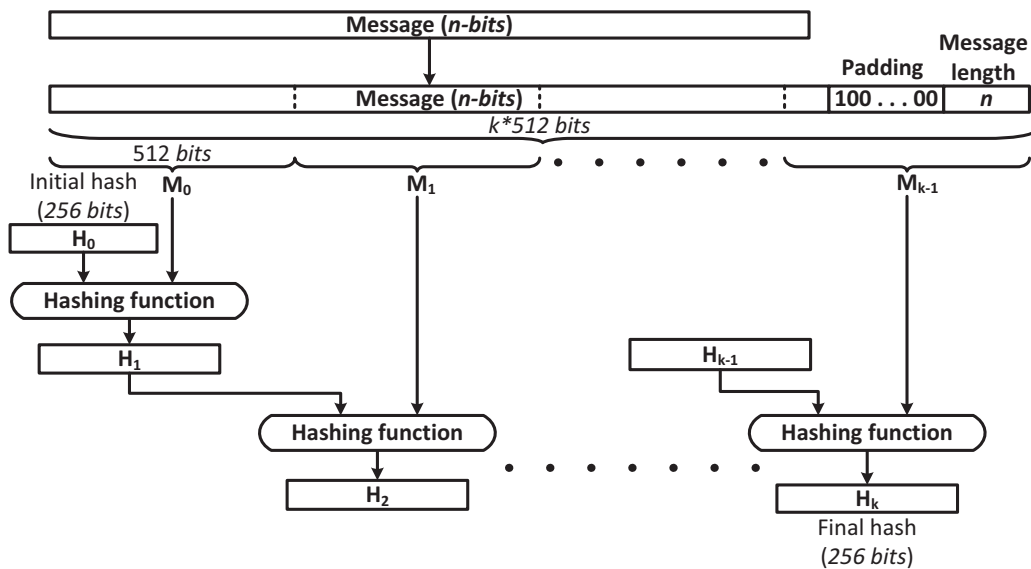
Message (*n-bits*)

Message (*n-bits*)

Padding
100 . . . 00

Message length
*n*

*k*512 bits*

512 *bits*

Initial hash (*256 bits*)

$M_0$

$M_1$

$M_{k-1}$

$H_0$

Hashing function

$H_1$

$H_{k-1}$

Hashing function

Hashing function

$H_2$

$H_k$

Final hash (*256 bits*)